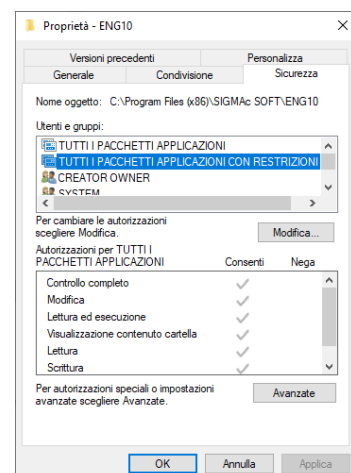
Proprietà - ENG10

Versioni precedenti
Personalizza
Generale
Condivisione
Sicurezza

Nome oggetto: C:\Program Files (x86)\SIGMAc SOFT\ENG10

Utenti e gruppi:
TUTTI I PACCHETTI APPLICAZIONI
TUTTI I PACCHETTI APPLICAZIONI CON RESTRIZIONI
CREATOR OWNER
SYSTEM

Per cambiare le autorizzazioni scegliere Modifica.
Modifica...

Autorizzazioni per TUTTI I PACCHETTI APPLICAZIONI
Consenti
Nega

| | Consenti | Nega |
|---|---|---|
| Controllo completo | ✓ | |
| Modifica | ✓ | |
| Lettura ed esecuzione | ✓ | |
| Visualizzazione contenuto cartella | ✓ | |
| Lettura | ✓ | |
| Scrittura | ✓ | |

Per autorizzazioni speciali o impostazioni avanzate scegliere Avanzate.
Avanzate

OK
Annulla
Applica